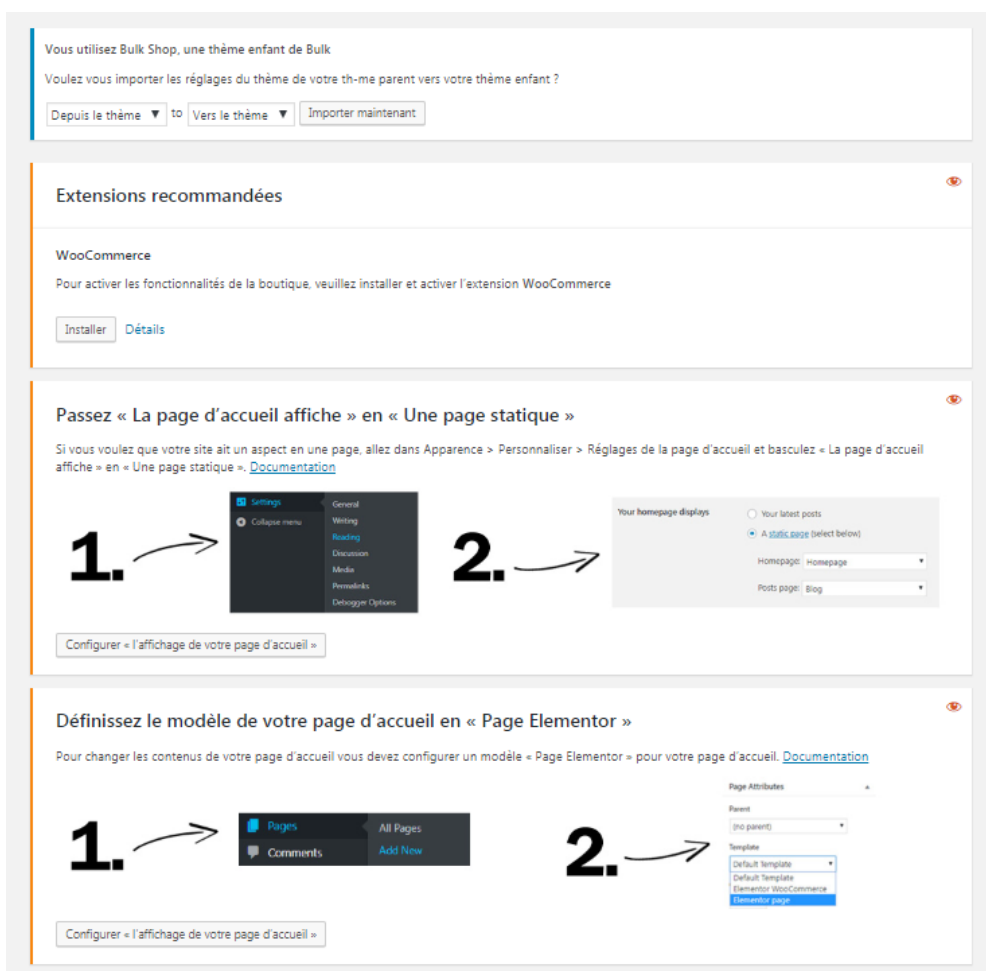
Vous utilisez Bulk Shop, une thème enfant de Bulk

Voulez vous importer les réglages du thème de votre th-me parent vers votre thème enfant ?

Depuis le thème ▼ to Vers le thème ▼ Importer maintenant

Extensions recommandées

WooCommerce

Pour activer les fonctionnalités de la boutique, veuillez installer et activer l'extension WooCommerce

Installer Détails

Passez « La page d'accueil affiche » en « Une page statique »

Si vous voulez que votre site ait un aspect en une page, allez dans Apparence > Personnaliser > Réglages de la page d'accueil et basculez « La page d'accueil affiche » en « Une page statique ». Documentation

1.

Settings
Collapse menu
General
Writing
Reading
Discussion
Media
Permalinks
Debugger Options

2.

Your homepage displays
Your latest posts
A static page (select below)
Homepage: Homepage
Posts page: Blog

Configurer « l'affichage de votre page d'accueil »

Définissez le modèle de votre page d'accueil en « Page Elementor »

Pour changer les contenus de votre page d'accueil vous devez configurer un modèle « Page Elementor » pour votre page d'accueil. Documentation

1.

Pages
Comments
All Pages
Add New

2.

Page Attributes
Parent
(no parent)
Template
Default Template
Default Template
Elementor WooCommerce
Elementor page

Configurer « l'affichage de votre page d'accueil »